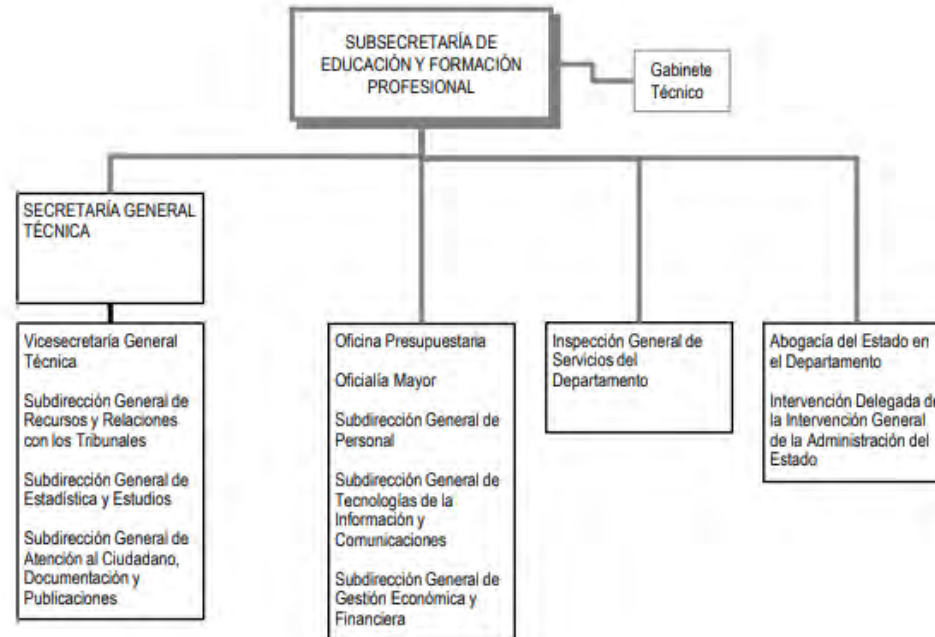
SUBSECRETARÍA DE EDUCACIÓN Y FORMACIÓN PROFESIONAL

Gabinete Técnico

SECRETARÍA GENERAL TÉCNICA

Vicesecretaría General Técnica

Subdirección General de Recursos y Relaciones con los Tribunales

Subdirección General de Estadística y Estudios

Subdirección General de Atención al Ciudadano, Documentación y Publicaciones

Oficina Presupuestaria

Oficialía Mayor

Subdirección General de Personal

Subdirección General de Tecnologías de la Información y Comunicaciones

Subdirección General de Gestión Económica y Financiera

Inspección General de Servicios del Departamento

Abogacía del Estado en el Departamento

Intervención Delegada de la Intervención General de la Administración del Estado